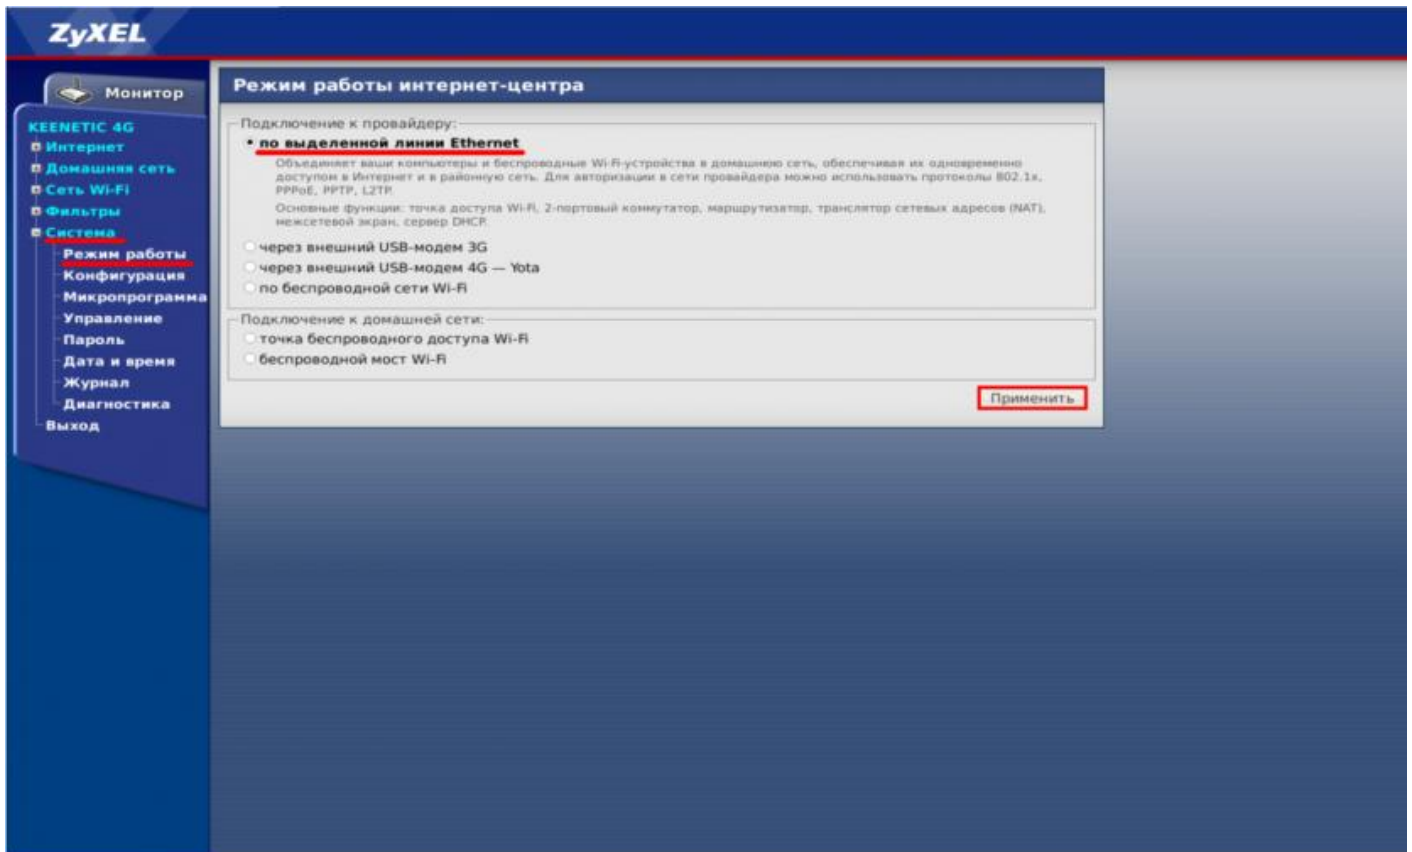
ZyXEL

Монитор

KEENETIC 4G
Интернет
Домашняя сеть
Сеть Wi-Fi
Фильтры
Система
Режим работы
Конфигурация
Микропрограмма
Управление
Пароль
Дата и время
Журнал
Диагностика
Выход

Режим работы интернет-центра

Подключение к провайдеру:
по выделенной линии Ethernet
Объединяет ваши компьютеры и беспроводные Wi-Fi-устройства в домашнюю сеть, обеспечивая их одновременно доступом в Интернет и в районную сеть. Для авторизации в сети провайдера можно использовать протоколы 802.1x, PPPoE, PPTP, L2TP.
Основные функции: точка доступа Wi-Fi, 2-портовый коммутатор, маршрутизатор, транслятор сетевых адресов (NAT), межсетевой экран, сервер DHCP.
через внешний USB-модем 3G
через внешний USB-модем 4G — Yota
по беспроводной сети Wi-Fi

Подключение к домашней сети:
точка беспроводного доступа Wi-Fi
беспроводной мост Wi-Fi

Применить